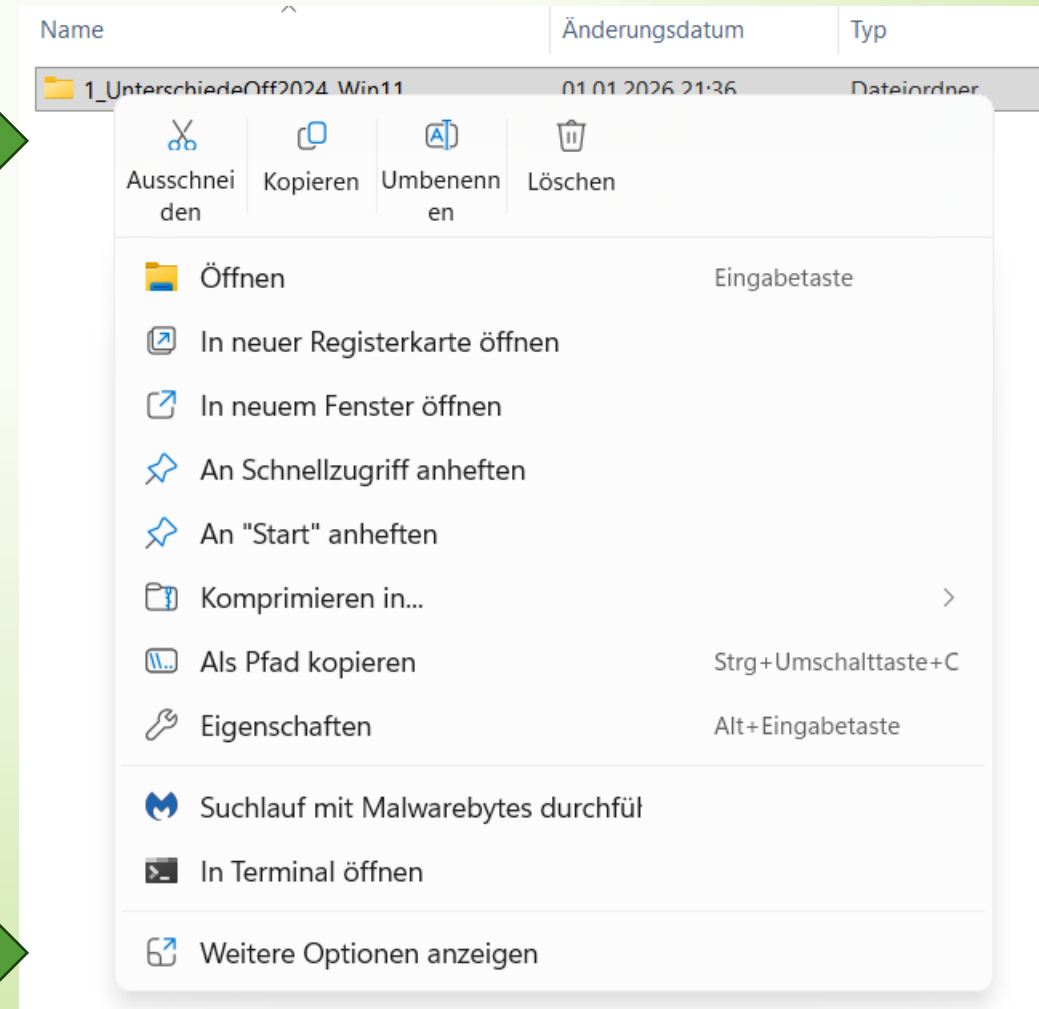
Name | Änderungsdatum | Typ

1_UnterschiedeOff2024_Win11 | 01.01.2026 21:36 | Dateiordner

Ausschneiden
Kopieren
Umbenennen
Löschen

Öffnen | Eingabetaste
In neuer Registerkarte öffnen
In neuem Fenster öffnen
An Schnellzugriff anheften
An "Start" anheften
Komprimieren in...
Als Pfad kopieren | Strg+Umschalttaste+C
Eigenschaften | Alt+Eingabetaste

Suchlauf mit Malwarebytes durchfül
In Terminal öffnen

Weitere Optionen anzeigen